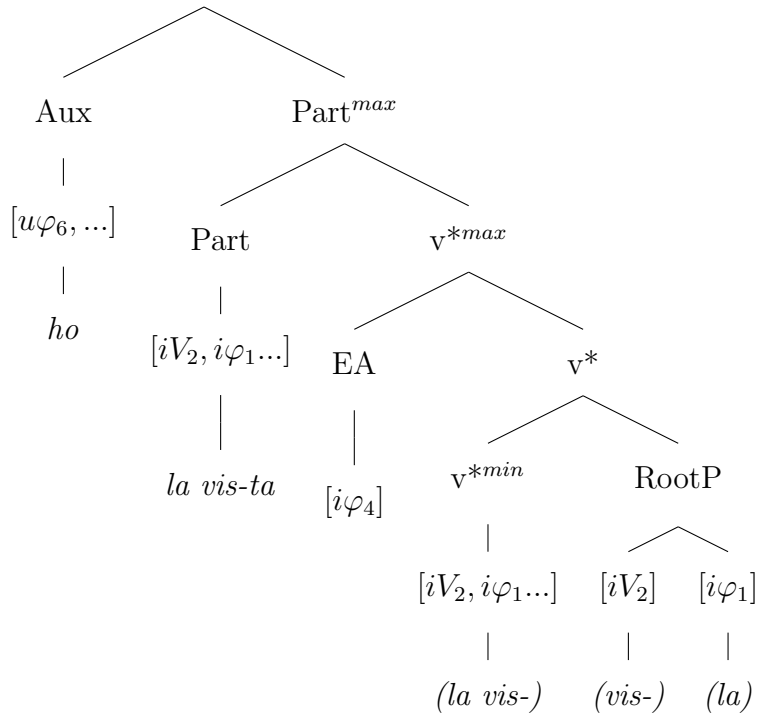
Aux

$[u\varphi_6, ...]$

*ho*

Part$^{max}$

Part

$[iV_2, i\varphi_1...]$

*la vis-ta*

v$^{*max}$

EA

$[i\varphi_4]$

v*

v$^{*min}$

$[iV_2, i\varphi_1...]$

*(la vis-)*

RootP

$[iV_2]$

*(vis-)*

$[i\varphi_1]$

*(la)*